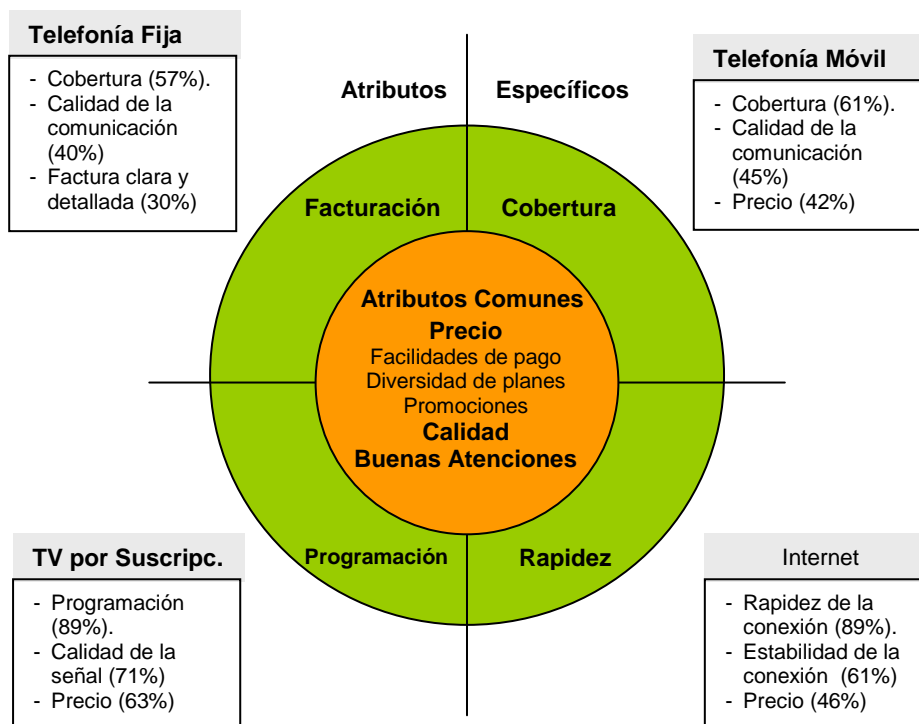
Telefonía Fija

- Cobertura (57%).
- Calidad de la comunicación (40%)
- Factura clara y detallada (30%)

Atributos Específicos

Telefonía Móvil

- Cobertura (61%).
- Calidad de la comunicación (45%)
- Precio (42%)

Facturación

Cobertura

Atributos Comunes
Precio
Facilidades de pago
Diversidad de planes
Promociones
Calidad
Buenas Atenciones

Programación

Rapidez

TV por Suscripc.

- Programación (89%).
- Calidad de la señal (71%)
- Precio (63%)

Internet

- Rapidez de la conexión (89%).
- Estabilidad de la conexión (61%)
- Precio (46%)